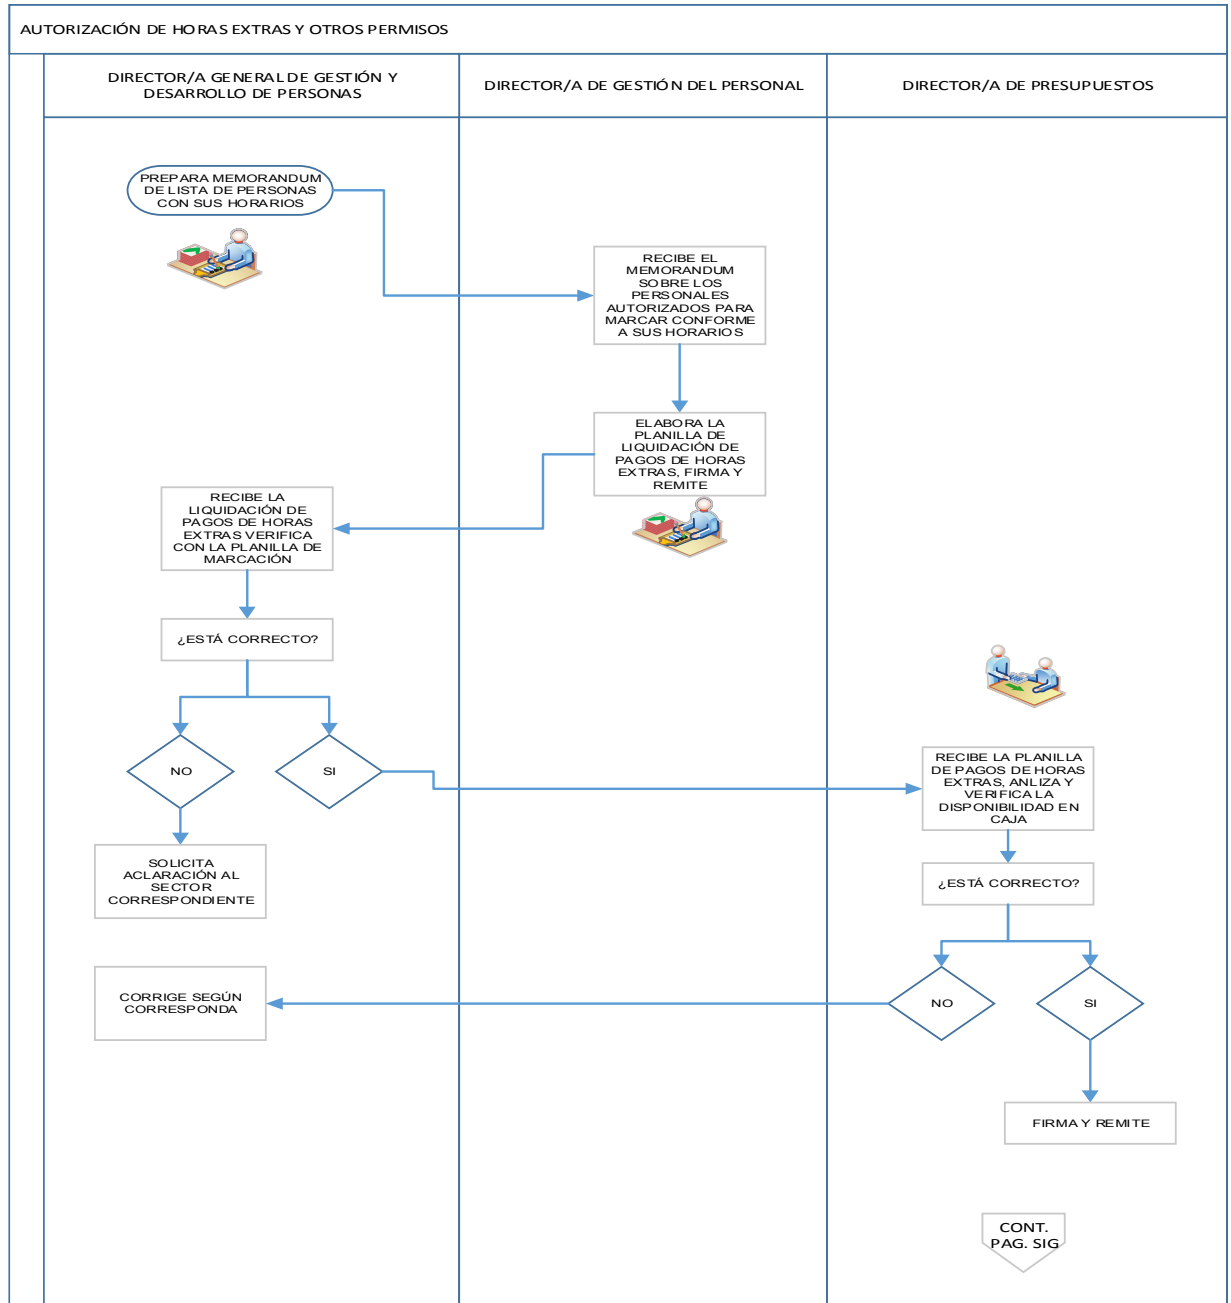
AUTORIZACIÓN DE HORAS EXTRAS Y OTROS PERMISOS

DIRECTOR/A GENERAL DE GESTIÓN Y DESARROLLO DE PERSONAS

DIRECTOR/A DE GESTIÓN DEL PERSONAL

DIRECTOR/A DE PRESUPUESTOS

PREPARA MEMORANDUM DE LISTA DE PERSONAS CON SUS HORARIOS

RECIBE EL MEMORANDUM SOBRE LOS PERSONALES AUTORIZADOS PARA MARCAR CONFORME A SUS HORARIOS

ELABORA LA PLANILLA DE LIQUIDACIÓN DE PAGOS DE HORAS EXTRAS, FIRMA Y REMITE

RECIBE LA LIQUIDACIÓN DE PAGOS DE HORAS EXTRAS VERIFICA CON LA PLANILLA DE MARCACIÓN

¿ESTÁ CORRECTO?

NO

SI

SOLICITA ACLARACIÓN AL SECTOR CORRESPONDIENTE

CORRIGE SEGÚN CORRESPONDA

RECIBE LA PLANILLA DE PAGOS DE HORAS EXTRAS, ANLIZA Y VERIFICA LA DISPONIBILIDAD EN CAJA

¿ESTÁ CORRECTO?

NO

SI

FIRMA Y REMITE

CONT. PAG. SIG